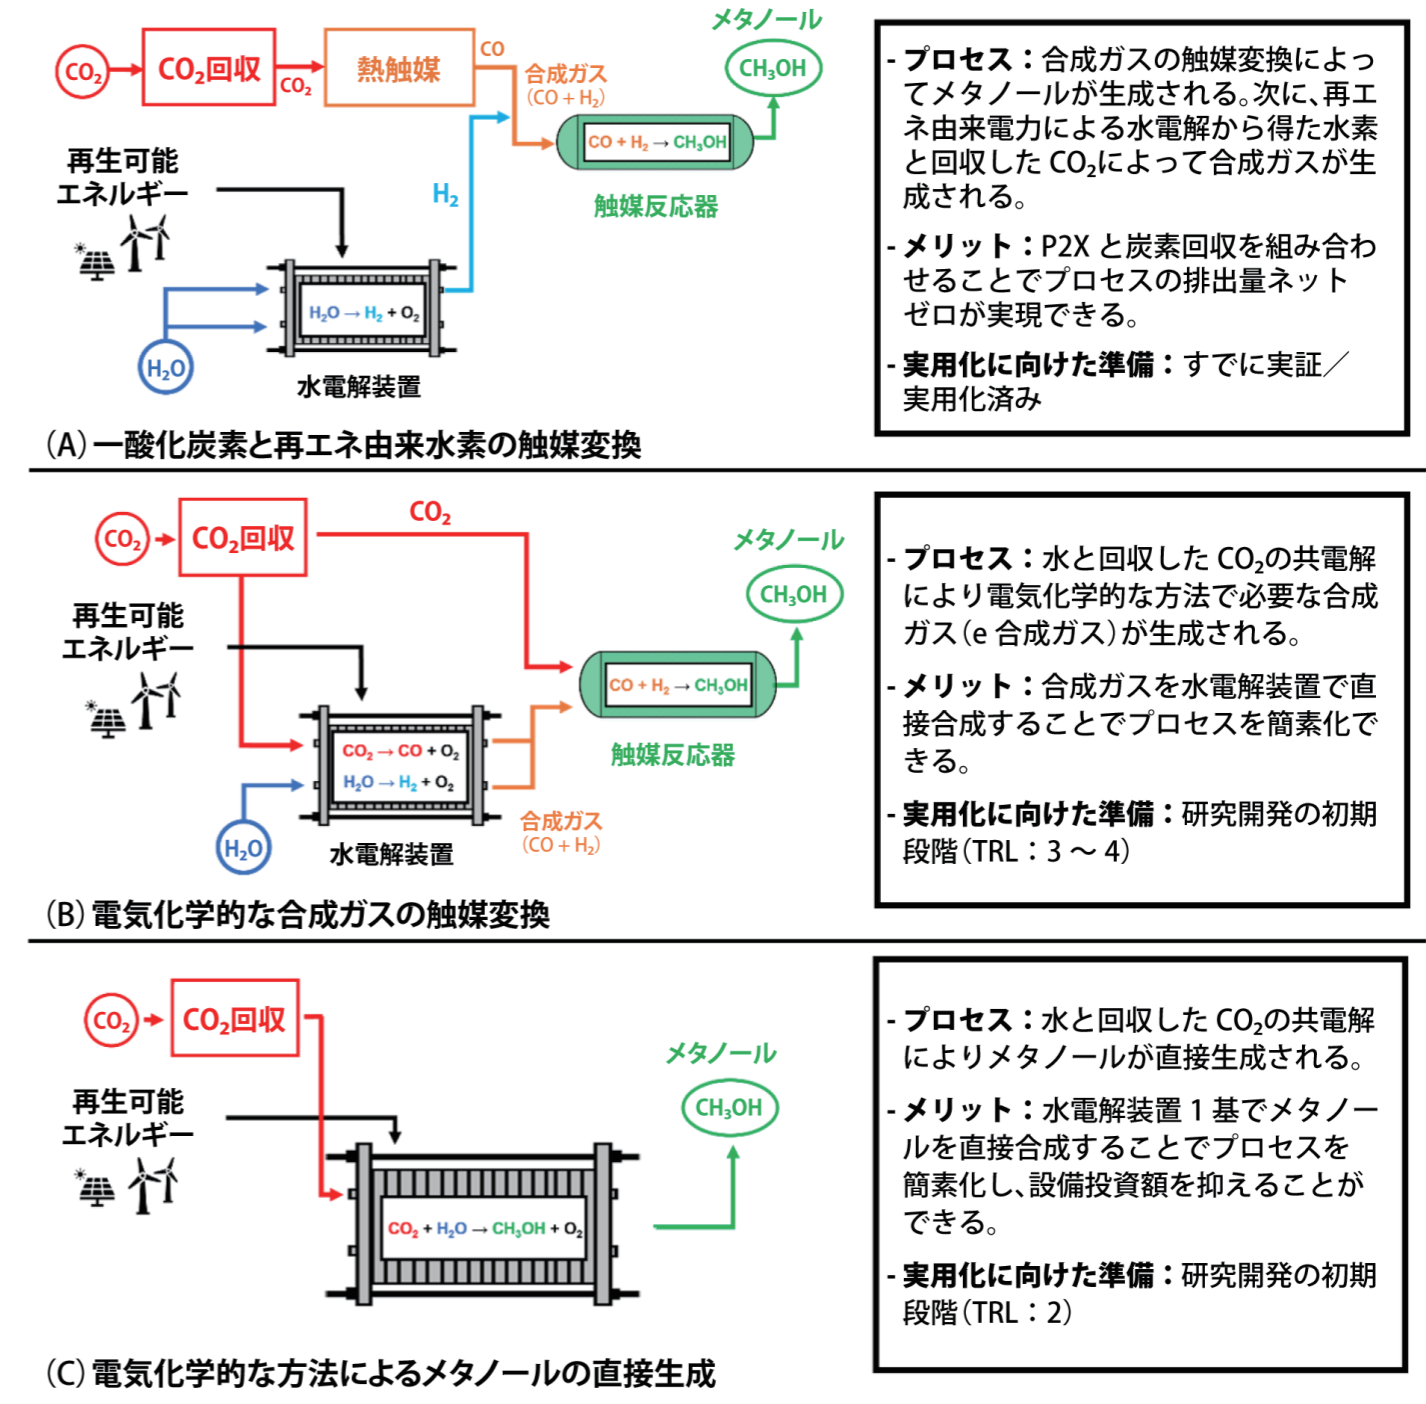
$CO_2$ $CO_2$回収 $CO_2$ 熱触媒 CO 合成ガス ($CO + H_2$) メタノール $CH_3OH$ $CO + H_2 \rightarrow CH_3OH$ 触媒反応器

再生可能エネルギー

$H_2$

$H_2O \rightarrow H_2 + O_2$

$H_2O$ 水電解装置

(A) 一酸化炭素と再エネ由来水素の触媒変換

- プロセス：合成ガスの触媒変換によってメタノールが生成される。次に、再エネ由来電力による水電解から得た水素と回収した $CO_2$によって合成ガスが生成される。

- メリット：P2X と炭素回収を組み合わせることでプロセスの排出量ネットゼロが実現できる。

- 実用化に向けた準備：すでに実証／実用化済み

$CO_2$ $CO_2$回収 $CO_2$

再生可能エネルギー

メタノール $CH_3OH$

$CO + H_2 \rightarrow CH_3OH$

触媒反応器

$CO_2 \rightarrow CO + O_2$
$H_2O \rightarrow H_2 + O_2$

$H_2O$ 水電解装置 合成ガス ($CO + H_2$)

(B) 電気化学的な合成ガスの触媒変換

- プロセス：水と回収した $CO_2$の共電解により電気化学的な方法で必要な合成ガス（e 合成ガス）が生成される。

- メリット：合成ガスを水電解装置で直接合成することでプロセスを簡素化できる。

- 実用化に向けた準備：研究開発の初期段階（TRL：3 ～ 4）

$CO_2$ $CO_2$回収

再生可能エネルギー

メタノール $CH_3OH$

$CO_2 + H_2O \rightarrow CH_3OH + O_2$

(C) 電気化学的な方法によるメタノールの直接生成

- プロセス：水と回収した $CO_2$の共電解によりメタノールが直接生成される。

- メリット：水電解装置 1 基でメタノールを直接合成することでプロセスを簡素化し、設備投資額を抑えることができる。

- 実用化に向けた準備：研究開発の初期段階（TRL：2）